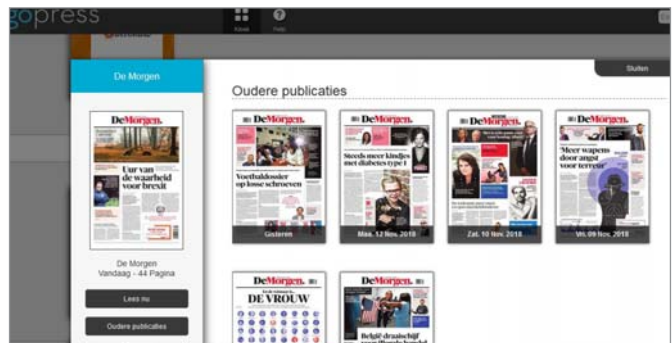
gopress

Kiosk Help

De Morgen

De Morgen.

Uur van de waarheid voor brexit

De Morgen
Vandaag - 44 Pagina

Lees nu

Oudere publicaties

Sluiten

Oudere publicaties

De Morgen.

Voetbaldossier op losse schroeven

Gisteren

De Morgen.

Steeds meer kindjes met diabetes type 1

Maa. 12 Nov. 2018

De Morgen.

Zat. 10 Nov. 2018

De Morgen.

'Meer wapens door angst voor terreur'

Vri. 09 Nov. 2018

De Morgen.

DE VROUW

De Morgen.

België draaischijf